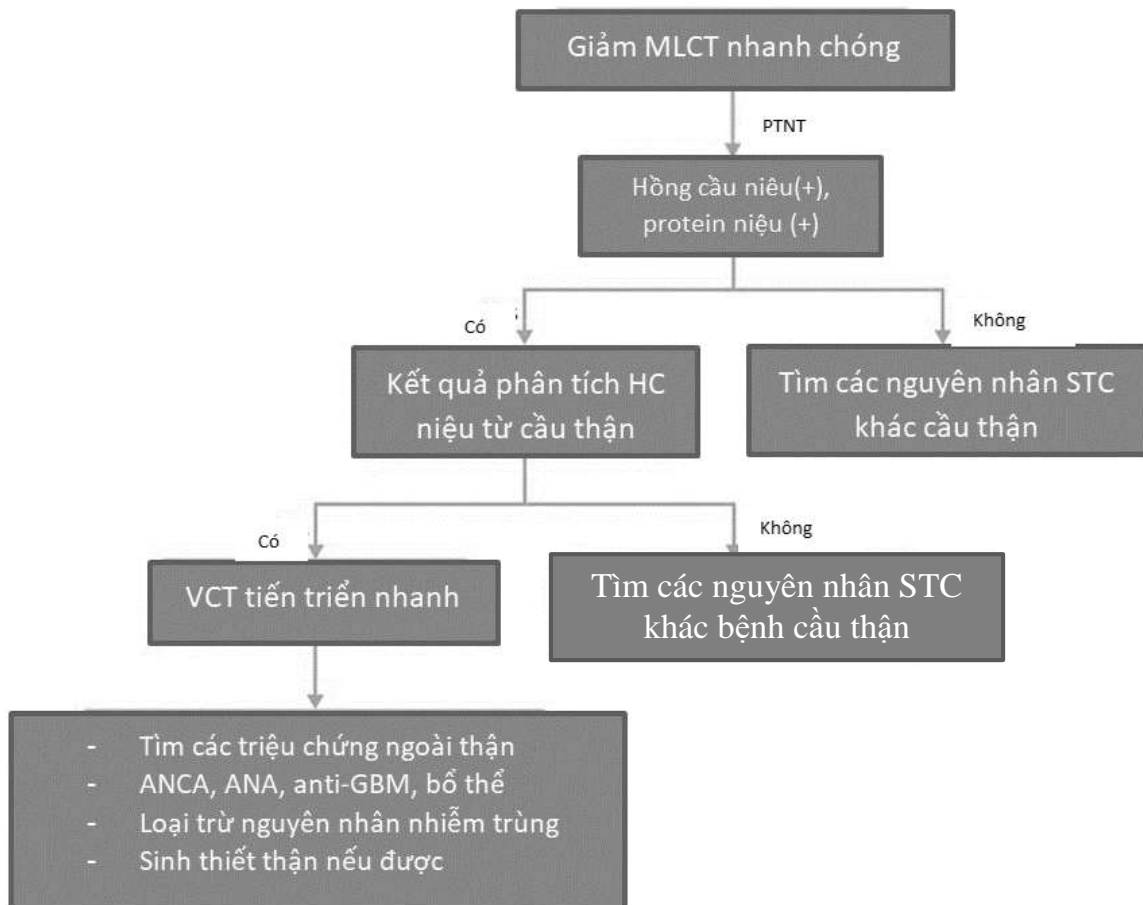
Giảm MLCT nhanh chóng

PTNT

Hồng cầu niệu(+), protein niệu (+)

Có

Không

Kết quả phân tích HC niệu từ cầu thận

Tìm các nguyên nhân STC khác cầu thận

Có

Không

VCT tiến triển nhanh

Tìm các nguyên nhân STC khác bệnh cầu thận

- Tìm các triệu chứng ngoài thận
- ANCA, ANA, anti-GBM, bổ thể
- Loại trừ nguyên nhân nhiễm trùng
- Sinh thiết thận nếu được